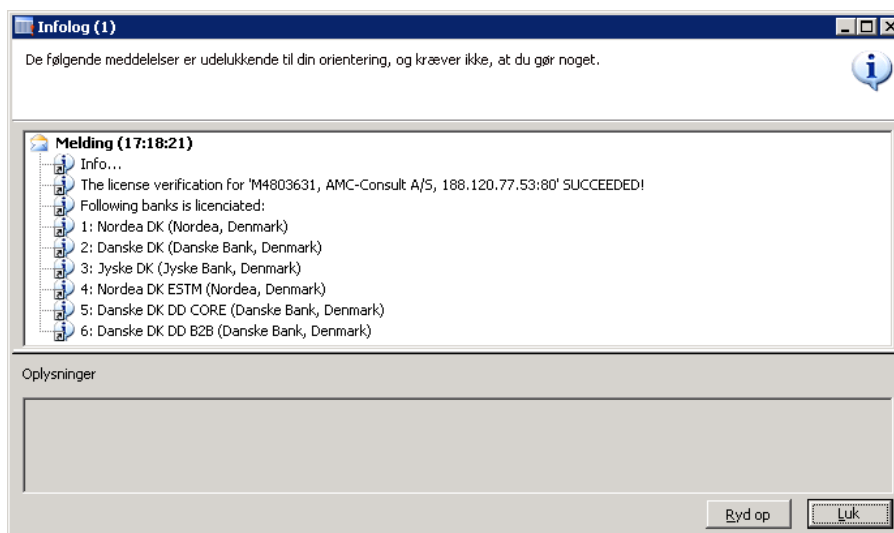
Infolog (1)

De følgende meddelelser er udelukkende til din orientering, og kræver ikke, at du gør noget.

Melding (17:18:21)
Info...
The license verification for 'M4803631, AMC-Consult A/S, 188.120.77.53:80' SUCCEEDED!
Following banks is licenciated:
1: Nordea DK (Nordea, Denmark)
2: Danske DK (Danske Bank, Denmark)
3: Jyske DK (Jyske Bank, Denmark)
4: Nordea DK ESTM (Nordea, Denmark)
5: Danske DK DD CORE (Danske Bank, Denmark)
6: Danske DK DD B2B (Danske Bank, Denmark)

Oplysninger

Ryd op
Luk